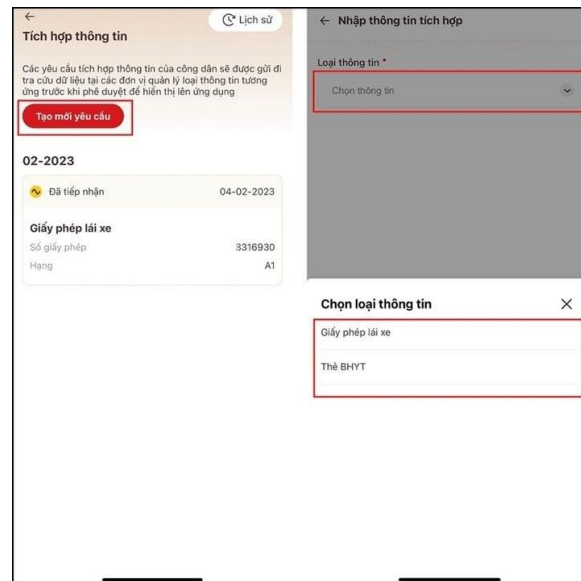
←
Lịch sử
Tích hợp thông tin

Các yêu cầu tích hợp thông tin của công dân sẽ được gửi đi tra cứu dữ liệu tại các đơn vị quản lý loại thông tin tương ứng trước khi phê duyệt để hiển thị lên ứng dụng

Tạo mới yêu cầu

02-2023

Đã tiếp nhận 04-02-2023

Giấy phép lái xe
Số giấy phép 3316930
Hạng A1

← Nhập thông tin tích hợp

Loại thông tin *
Chọn thông tin

Chọn loại thông tin ✕

Giấy phép lái xe

Thẻ BHYT